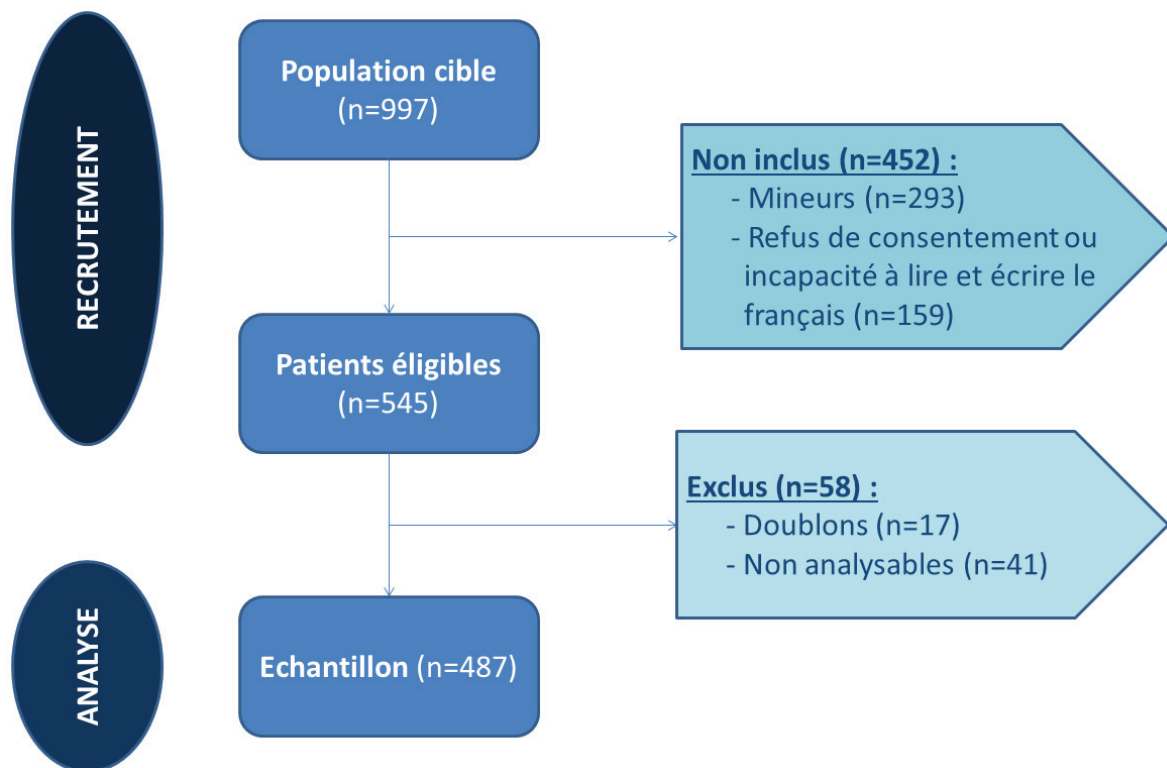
RECRUTEMENT

Population cible
(n=997)

Non inclus (n=452) :
- Mineurs (n=293)
- Refus de consentement ou incapacité à lire et écrire le français (n=159)

Patients éligibles
(n=545)

Exclus (n=58) :
- Doublons (n=17)
- Non analysables (n=41)

ANALYSE

Echantillon (n=487)